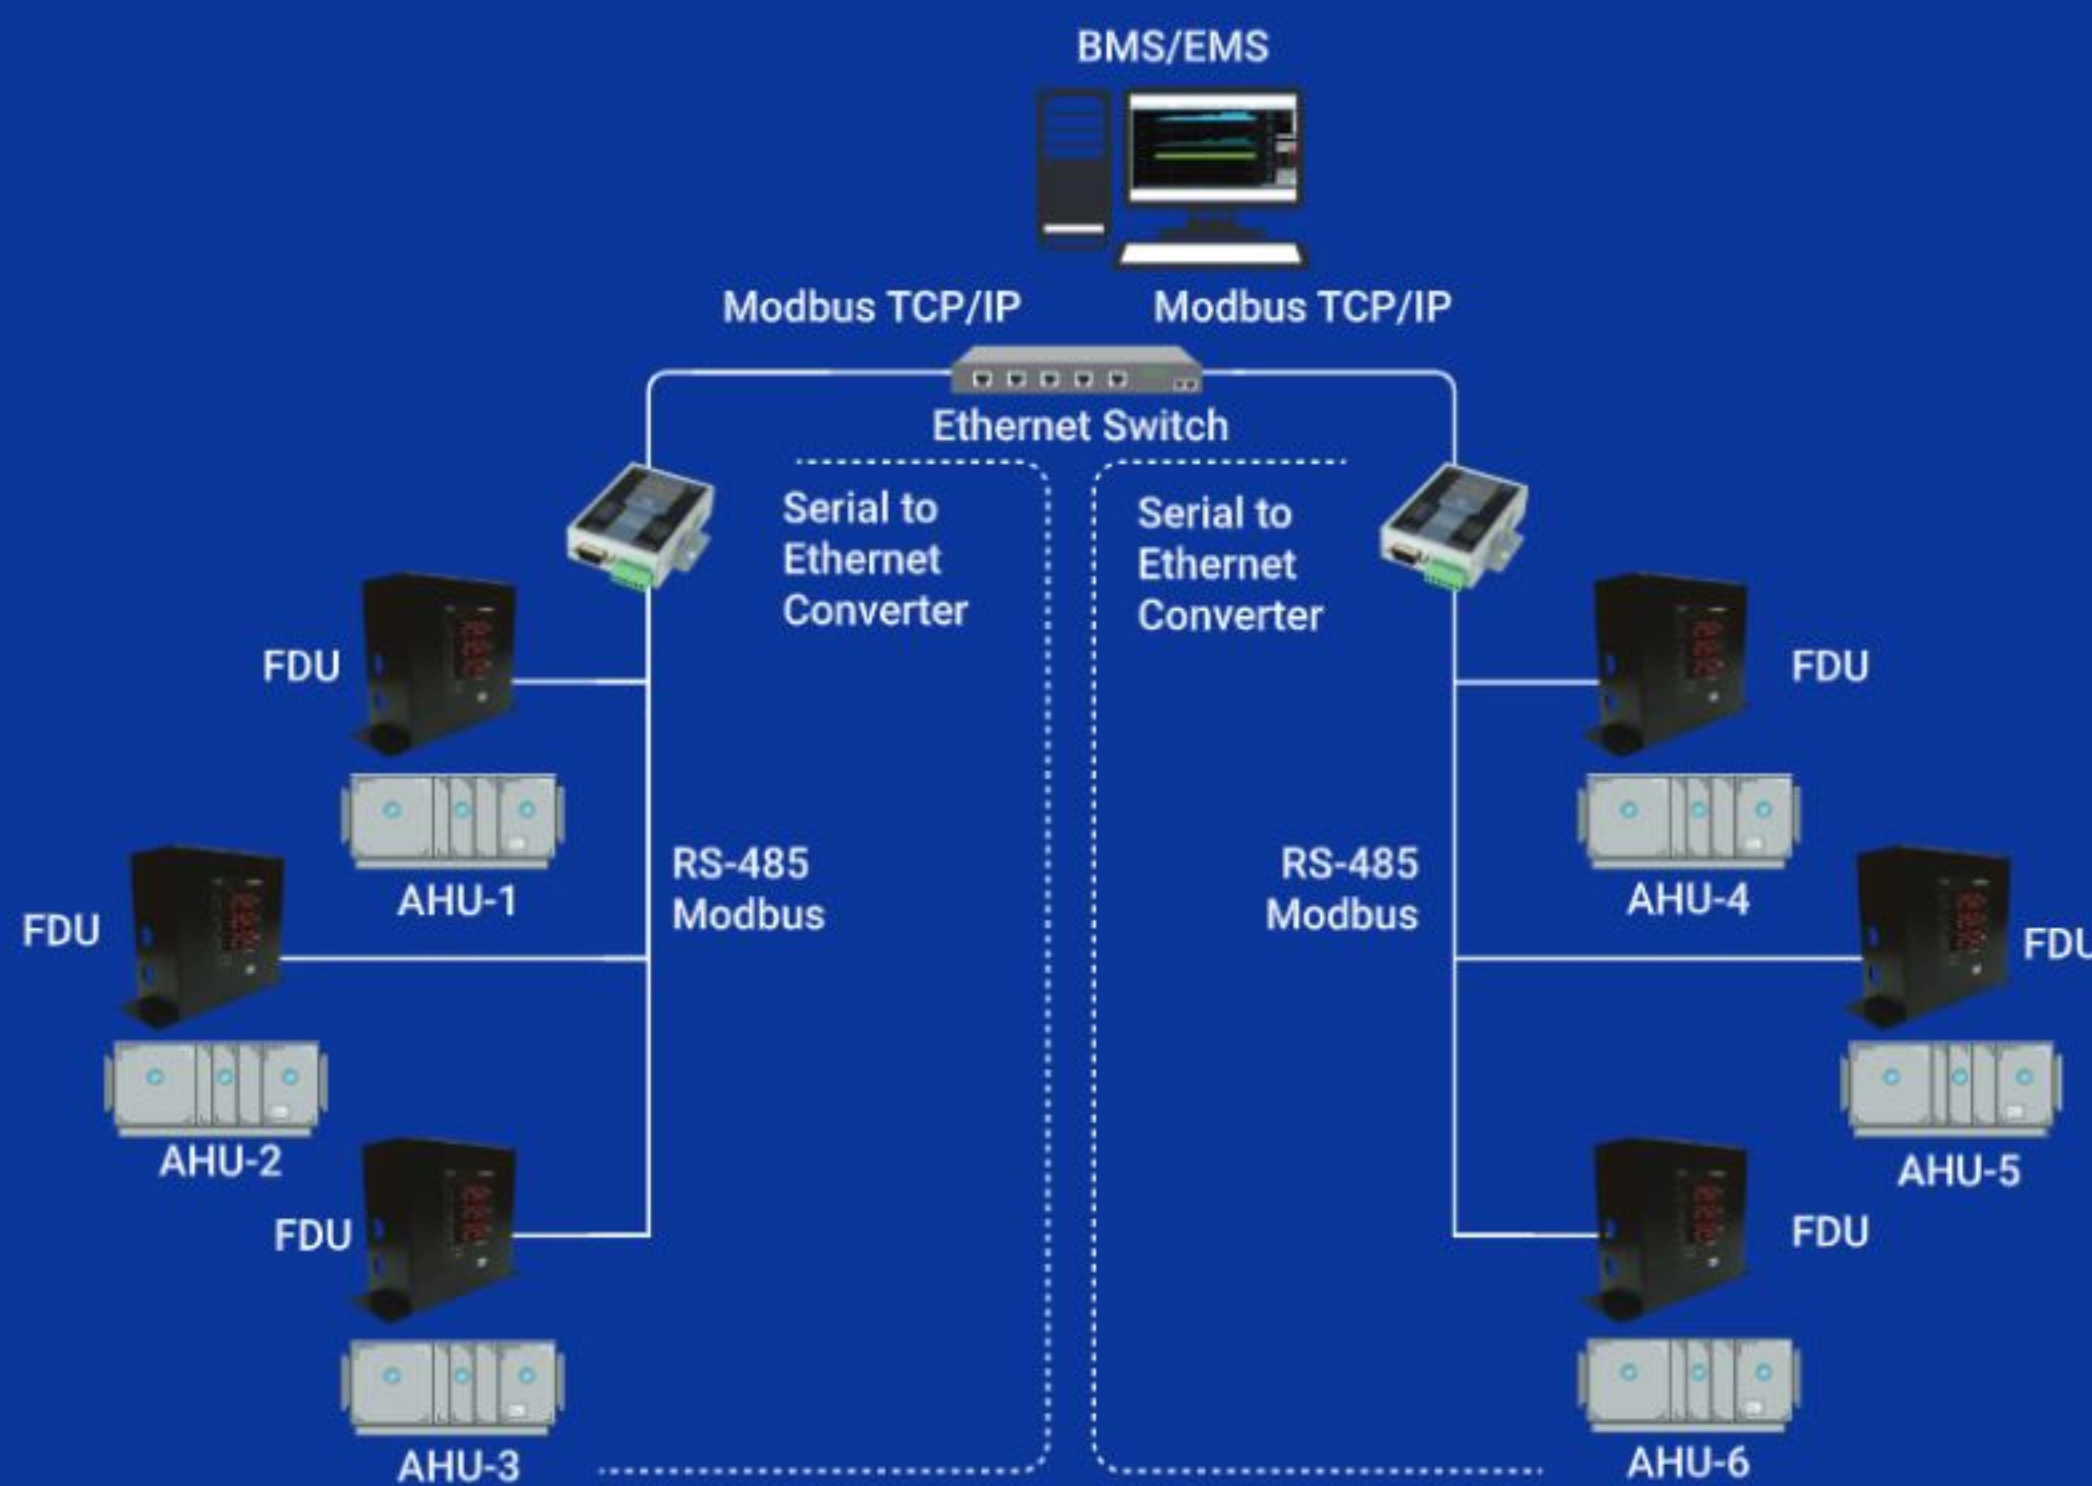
BMS/EMS

Modbus TCP/IP

Modbus TCP/IP

Ethernet Switch

Serial to Ethernet Converter

Serial to Ethernet Converter

FDU

AHU-1

FDU

AHU-2

FDU

AHU-3

RS-485 Modbus

RS-485 Modbus

FDU

AHU-4

FDU

AHU-5

FDU

AHU-6